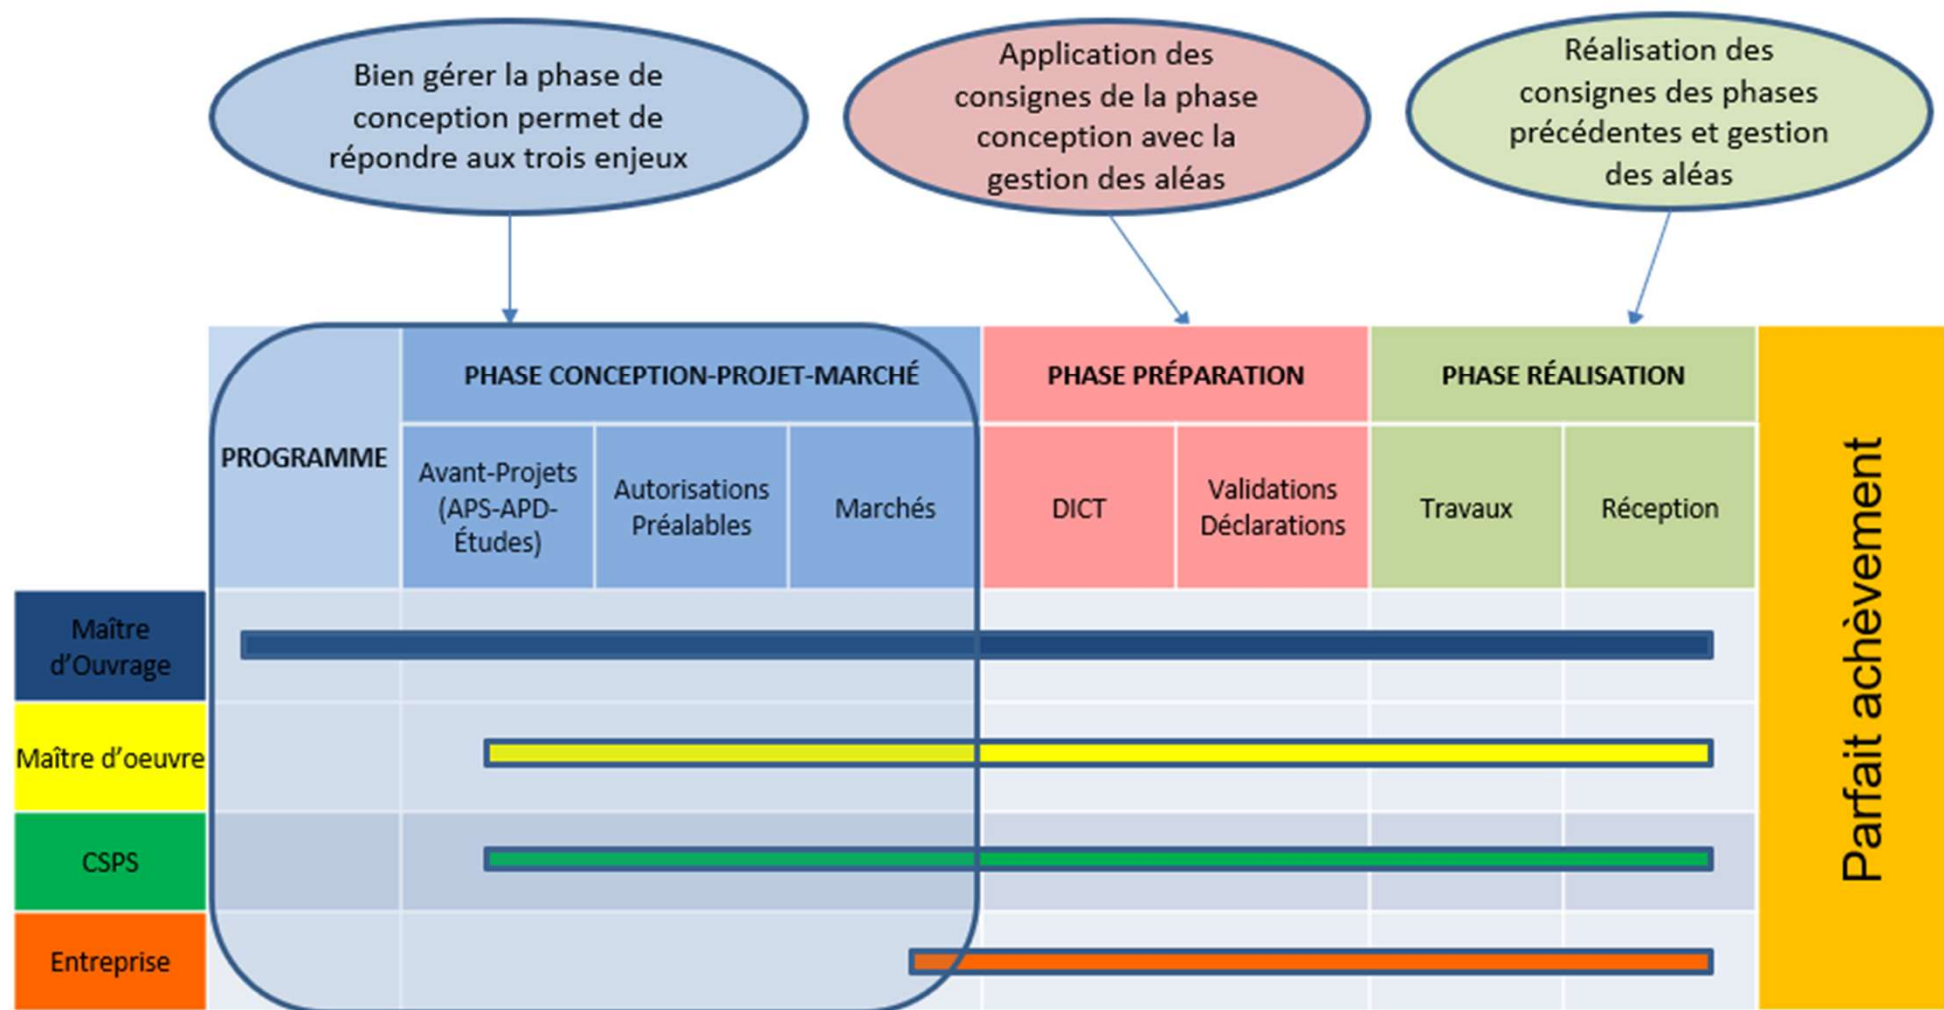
Bien gérer la phase de conception permet de répondre aux trois enjeux

Application des consignes de la phase conception avec la gestion des aléas

Réalisation des consignes des phases précédentes et gestion des aléas

| PROGRAMME | PHASE CONCEPTION-PROJET-MARCHÉ | | | PHASE PRÉPARATION | | PHASE RÉALISATION | | Parfait achèvement |
|---|---|---|---|---|---|---|---|---|
| | Avant-Projets (APS-APD-Études) | Autorisations Préalables | Marchés | DICT | Validations Déclarations | Travaux | Réception | |

Maître d'Ouvrage

Maître d'oeuvre

CSPS

Entreprise